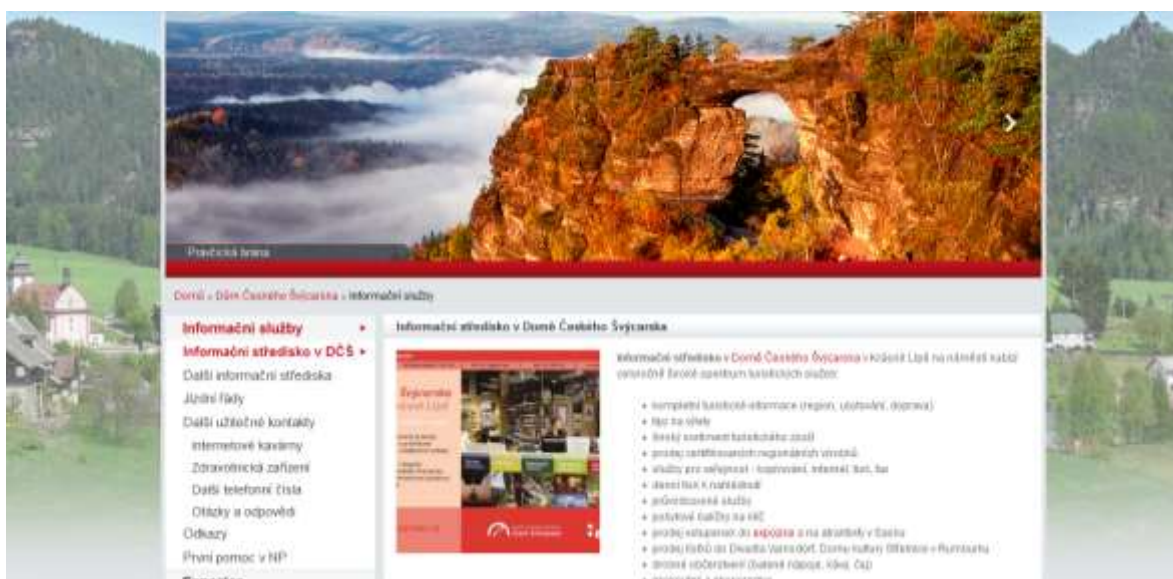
Pravčická brána

Domů » Dům Českého Švýcarska » Informační služby

Informační služby ▸
Informační středisko v DČŠ ▸
Další informační střediska
Jízdní řády
Další užitečné kontakty
Internetové kavárny
Zdravotnická zařízení
Další telefonní čísla
Otázky a odpovědi
Odkazy
První pomoc v NP

Informační středisko v Domě Českého Švýcarska

Informační středisko v Domě Českého Švýcarska v Krásné Lípě na náměstí nabízí celoročně široké spektrum turistických služeb:

- kompletní turistické informace (region, ubytování, doprava)
- tipy na výlety
- široký sortiment turistického zboží
- prodej certifikovaných regionálních výrobků
- služby pro veřejnost - kopírování, internet, fax
- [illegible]
- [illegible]
- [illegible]
- prodej vstupenek do expozice a na atrakce v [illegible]
- prodej lístků do Divadla Varnsdorf, Domu kultury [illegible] v Rumburku
- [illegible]